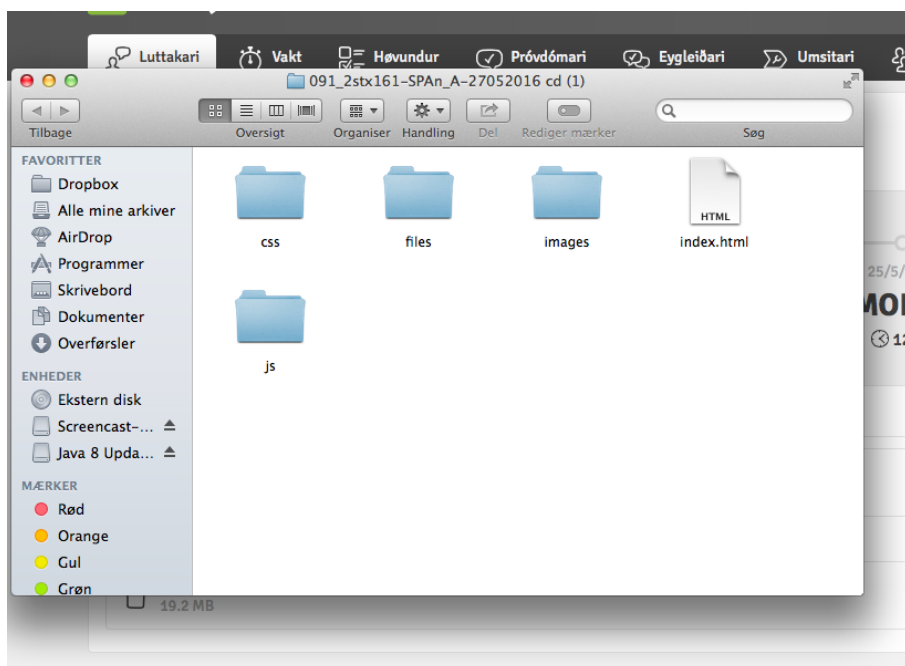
Luttakari Vakt Høvundur Próvdómari Eygleiðari Umsitari

091_2stx161-SPAn_A-27052016 cd (1)

Tilbage Oversigt Organiser Handling Del Rediger mærker Søg

FAVORITTER
Dropbox
Alle mine arkiver
AirDrop
Programmer
Skrivebord
Dokumenter
Overførsler
ENHEDER
Ekstern disk
Screencast-...
Java 8 Upda...
MÆRKER
Rød
Orange
Gul
Grøn

css
files
images
HTML
index.html
js

25/5/
MOI
12

19.2 MB